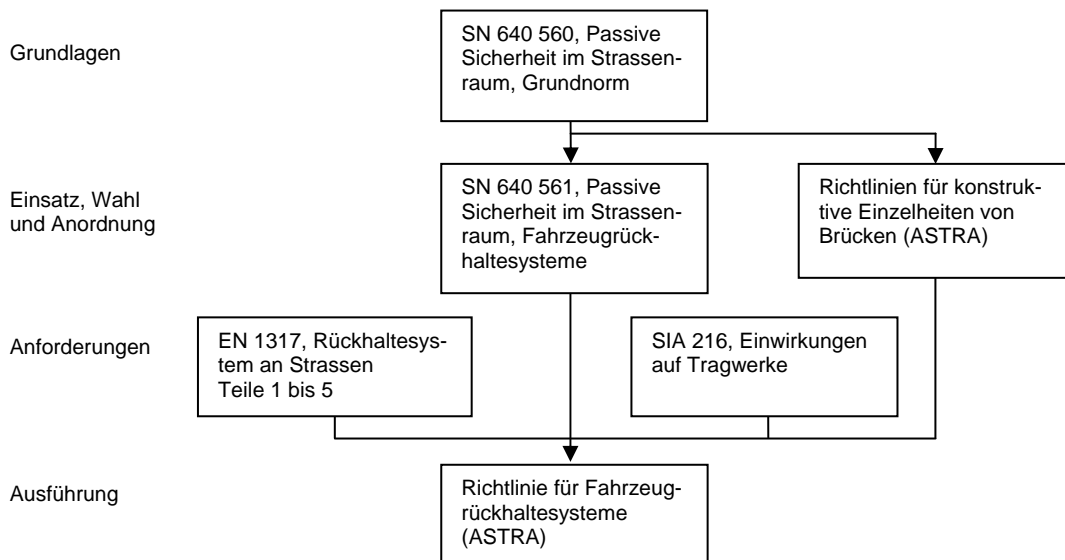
Grundlagen

SN 640 560, Passive Sicherheit im Strassenraum, Grundnorm

Einsatz, Wahl und Anordnung

SN 640 561, Passive Sicherheit im Strassenraum, Fahrzeugrückhaltesysteme

Richtlinien für konstruktive Einzelheiten von Brücken (ASTRA)

Anforderungen

EN 1317, Rückhaltesystem an Strassen Teile 1 bis 5

SIA 216, Einwirkungen auf Tragwerke

Ausführung

Richtlinie für Fahrzeugrückhaltesysteme (ASTRA)